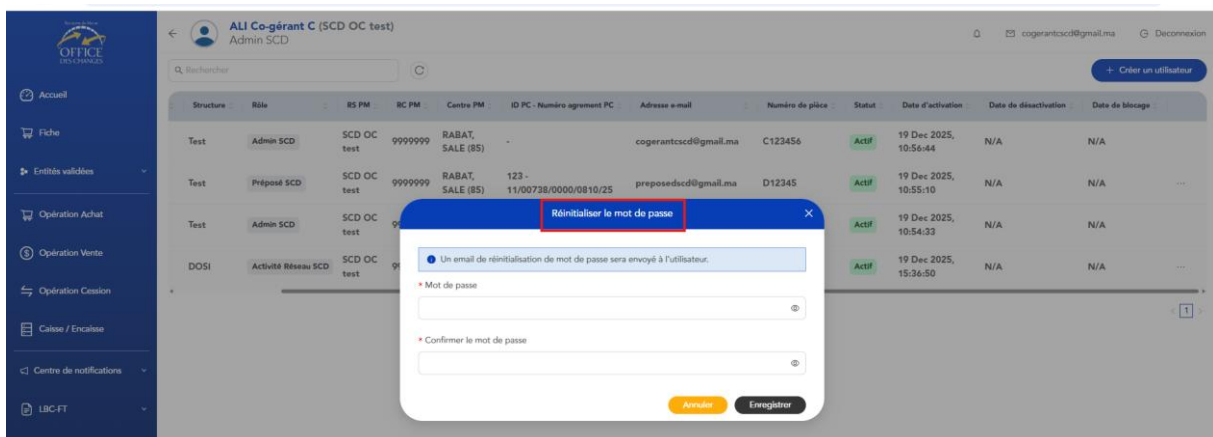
Royaume du Maroc
OFFICE DES CHANGES

ALI Co-gérant C (SCD OC test)
Admin SCD

cogerantcscd@gmail.ma
Deconnexion

Accueil
Fiche
Entités validées
Opération Achat
Opération Vente
Opération Cession
Caisse / Encaisse
Centre de notifications
LBC-FT

Rechercher

+ Créer un utilisateur

| Structure | Rôle | RS PM | RC PM | Centre PM | ID PC - Numéro agrement PC | Adresse e-mail | Numéro de pièce | Statut | Date d'activation | Date de désactivation | Date de blocage |
|---|---|---|---|---|---|---|---|---|---|---|---|
| Test | Admin SCD | SCD OC test | 9999999 | RABAT, SALE (85) | - | cogerantcscd@gmail.ma | C123456 | Actif | 19 Dec 2025, 10:56:44 | N/A | N/A |
| Test | Préposé SCD | SCD OC test | 9999999 | RABAT, SALE (85) | 123 - 11/00738/0000/0810/25 | preposedscd@gmail.ma | D12345 | Actif | 19 Dec 2025, 10:55:10 | N/A | N/A |
| Test | Admin SCD | SCD OC test | 9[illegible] | | | | | Actif | 19 Dec 2025, 10:54:33 | N/A | N/A |
| DOSI | Activité Réseau SCD | SCD OC test | 9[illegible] | | | | | Actif | 19 Dec 2025, 15:36:50 | N/A | N/A |

1

Réinitialiser le mot de passe

Un email de réinitialisation de mot de passe sera envoyé à l'utilisateur.

* Mot de passe

* Confirmer le mot de passe

Annuler
Enregistrer